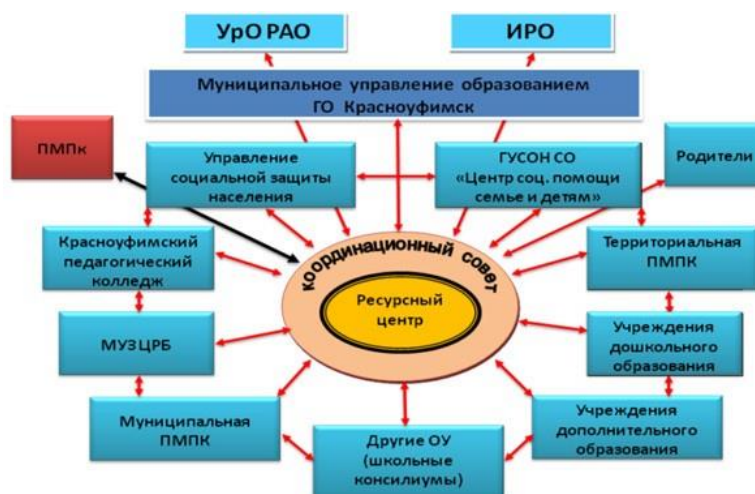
УрО РАО

ИРО

Муниципальное управление образованием ГО Красноуфимск

ПМПк

Управление социальной защиты населения

ГУСОН СО «Центр соц. помощи семье и детям»

Родители

Координационный совет

Ресурсный центр

Красноуфимский педагогический колледж

Территориальная ПМПК

МУЗ ЦРБ

Учреждения дошкольного образования

Муниципальная ПМПК

Другие ОУ (школьные консилиумы)

Учреждения дополнительного образования